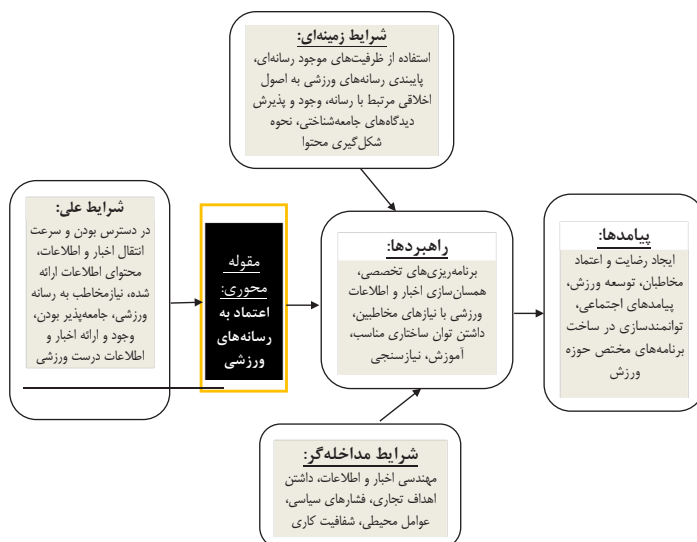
شرایط زمینه‌ای:
استفاده از ظرفیت‌های موجود رسانه‌ای، پایبندی رسانه‌های ورزشی به اصول اخلاقی مرتبط با رسانه، وجود و پذیرش دیدگاه‌های جامعه‌شناختی، نحوه شکل‌گیری محتوا

شرایط علی:
در دسترس بودن و سرعت انتقال اخبار و اطلاعات، محتوای اطلاعات ارائه شده، نیازمخاطب به رسانه ورزشی، جامعه‌پذیر بودن، وجود و ارائه اخبار و اطلاعات درست ورزشی

مقوله محوری: اعتماد به رسانه‌های ورزشی

راهبردها:
برنامه‌ریزی‌های تخصصی، همسان‌سازی اخبار و اطلاعات ورزشی با نیازهای مخاطبین، داشتن توان ساختاری مناسب، آموزش، نیازسنجی

پیامدها:
ایجاد رضایت و اعتماد مخاطبان، توسعه ورزش، پیامدهای اجتماعی، توانمندسازی در ساخت برنامه‌های مختص حوزه ورزش

شرایط مداخله‌گر:
مهندسی اخبار و اطلاعات، داشتن اهداف تجاری، فشارهای سیاسی، عوامل محیطی، شفافیت کاری